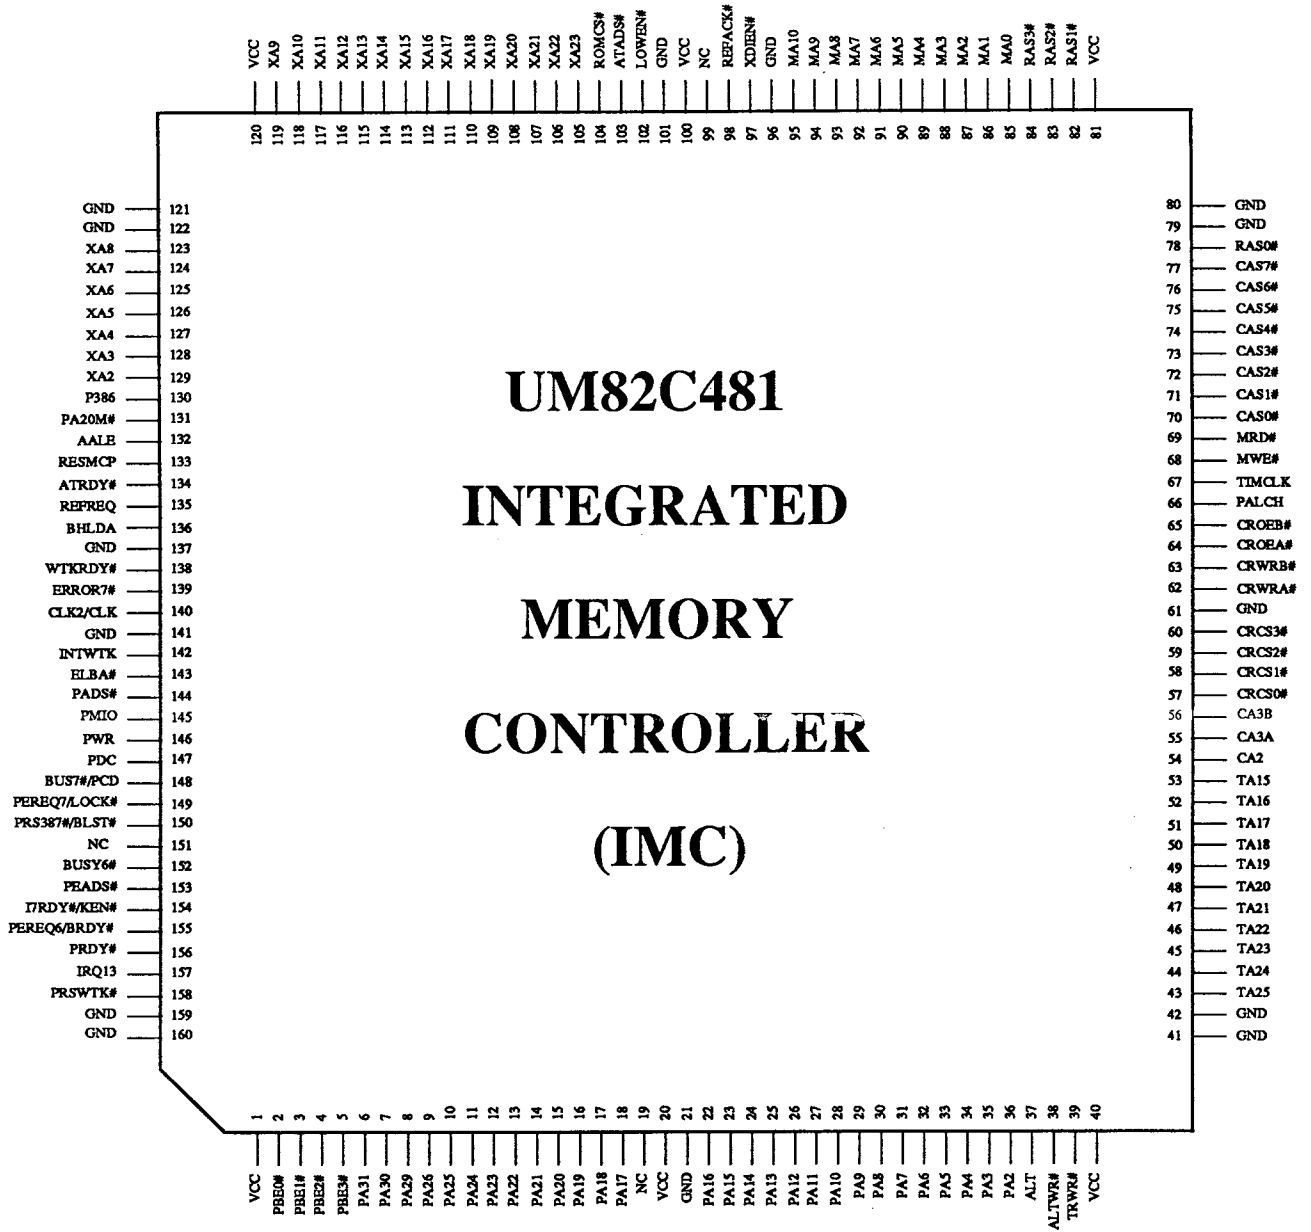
VCC 120
XA9 119
XA10 118
XA11 117
XA12 116
XA13 115
XA14 114
XA15 113
XA16 112
XA17 111
XA18 110
XA19 109
XA20 108
XA21 107
XA22 106
XA23 105
ROMCS# 104
ATADS# 103
LOWEN# 102
GND 101
VCC 100
NC 99
REFACK# 98
XDIEN# 97
GND 96
MA10 95
MA9 94
MA8 93
MA7 92
MA6 91
MA5 90
MA4 89
MA3 88
MA2 87
MA1 86
MA0 85
RAS3# 84
RAS2# 83
RAS1# 82
VCC 81

GND 121
GND 122
XA8 123
XA7 124
XA6 125
XA5 126
XA4 127
XA3 128
XA2 129
P386 130
PA20M# 131
AALE 132
RESMCP 133
ATRDY# 134
REFREQ 135
BHLDA 136
GND 137
WTKRDY# 138
ERROR7# 139
CLK2/CLK 140
GND 141
INTWTK 142
ELBA# 143
PADS# 144
PMIO 145
PWR 146
PDC 147
BUS7#/PCD 148
PEREQ7/LOCK# 149
PRS387#/BLST# 150
NC 151
BUSY6# 152
PEADS# 153
I7RDY#/KEN# 154
PEREQ6/BRDY# 155
PRDY# 156
IRQ13 157
PRSWTK# 158
GND 159
GND 160

UM82C481

INTEGRATED

MEMORY

CONTROLLER

(IMC)

80 GND
79 GND
78 RAS0#
77 CAS7#
76 CAS6#
75 CAS5#
74 CAS4#
73 CAS3#
72 CAS2#
71 CAS1#
70 CAS0#
69 MRD#
68 MWE#
67 TIMCLK
66 PALCH
65 CROEB#
64 CROEA#
63 CRWRB#
62 CRWRA#
61 GND
60 CRCS3#
59 CRCS2#
58 CRCS1#
57 CRCS0#
56 CA3B
55 CA3A
54 CA2
53 TA15
52 TA16
51 TA17
50 TA18
49 TA19
48 TA20
47 TA21
46 TA22
45 TA23
44 TA24
43 TA25
42 GND
41 GND

1 VCC
2 PBE0#
3 PBE1#
4 PBE2#
5 PBE3#
6 PA31
7 PA30
8 PA29
9 PA26
10 PA25
11 PA24
12 PA23
13 PA22
14 PA21
15 PA20
16 PA19
17 PA18
18 PA17
19 NC
20 VCC
21 GND
22 PA16
23 PA15
24 PA14
25 PA13
26 PA12
27 PA11
28 PA10
29 PA9
30 PA8
31 PA7
32 PA6
33 PA5
34 PA4
35 PA3
36 PA2
37 ALT
38 ALTWR#
39 TRWR#
40 VCC